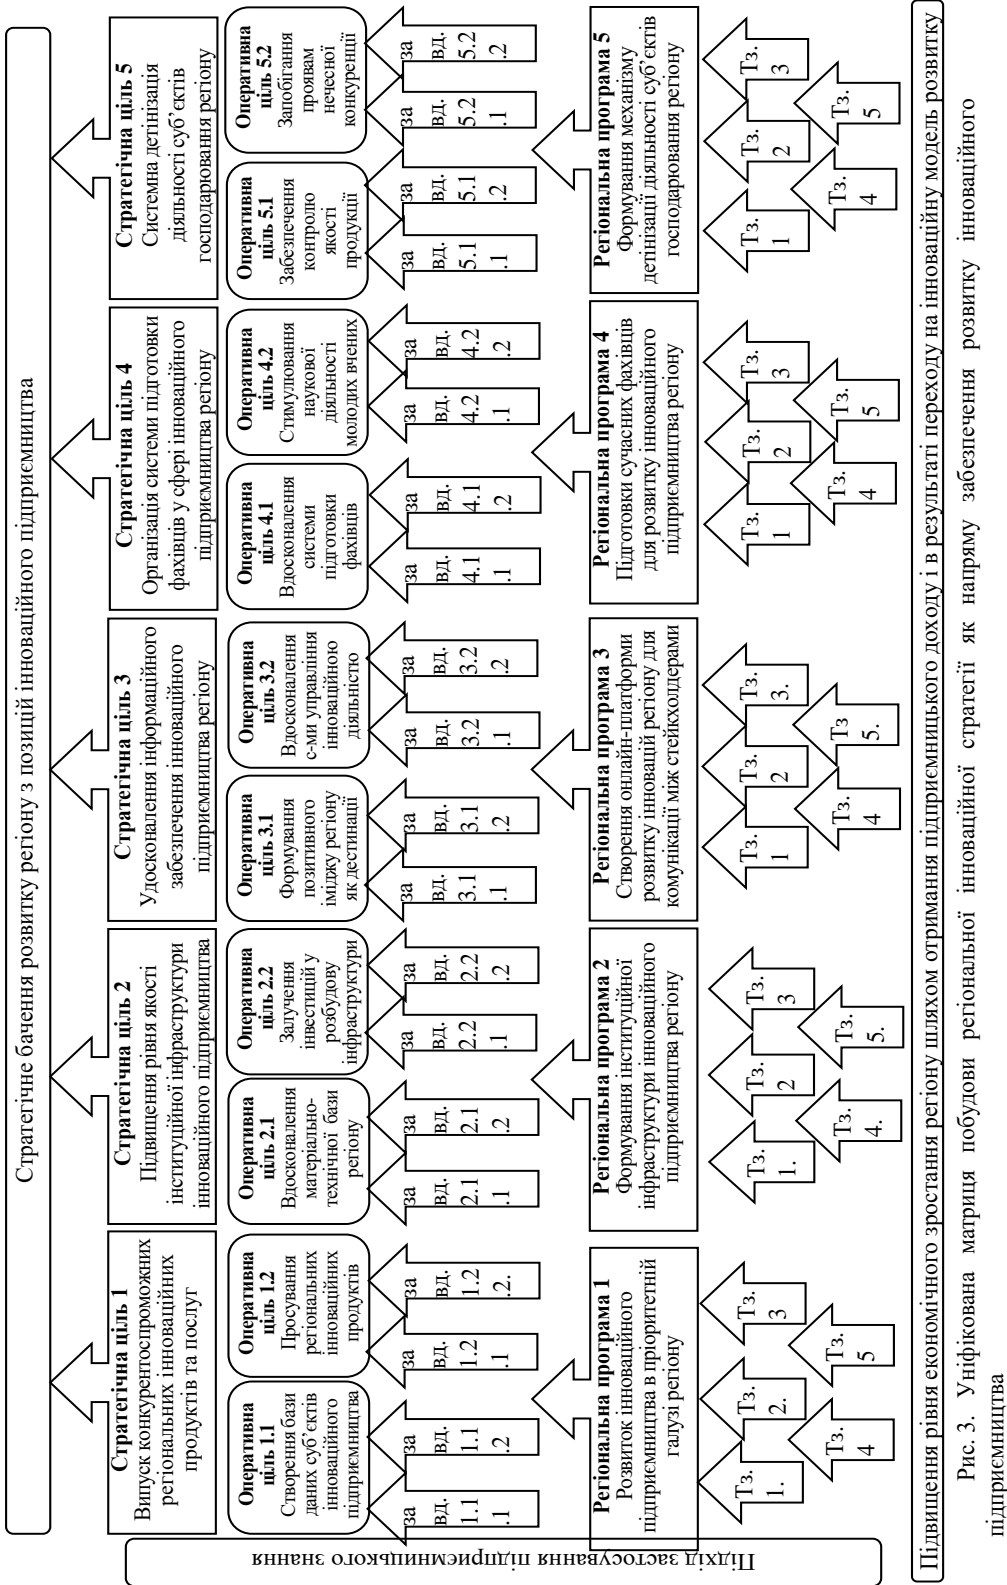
Стратегічне бачення розвитку регіону з позицій інноваційного підприємництва

**Стратегічна ціль 1** Випуск конкурентоспроможних регіональних інноваційних продуктів та послуг

**Стратегічна ціль 2** Підвищення рівня якості інституційної інфраструктури інноваційного підприємництва

**Стратегічна ціль 3** Удосконалення інформаційного забезпечення інноваційного підприємництва регіону

**Стратегічна ціль 4** Організація системи підготовки фахівців у сфері інноваційного підприємництва регіону

**Стратегічна ціль 5** Системна детінізація діяльності суб'єктів господарювання регіону

**Оперативна ціль 1.1** Створення бази даних суб'єктів інноваційного підприємництва

**Оперативна ціль 1.2** Просування регіональних інноваційних продуктів

**Оперативна ціль 2.1** Вдосконалення матеріально-технічної бази регіону

**Оперативна ціль 2.2** Залучення інвестицій у розбудову інфраструктури

**Оперативна ціль 3.1** Формування позитивного іміджу регіону як дестинації

**Оперативна ціль 3.2** Вдосконалення с-ми управління інноваційною діяльністю

**Оперативна ціль 4.1** Вдосконалення системи підготовки фахівців

**Оперативна ціль 4.2** Стимулювання наукової діяльності молодих вчених

**Оперативна ціль 5.1** Забезпечення контролю якості продукції

**Оперативна ціль 5.2** Запобігання проявам нечесної конкуренції

за вд. 1.1.1 за вд. 1.1.2 за вд. 1.2.1 за вд. 1.2.2. за вд. 2.1.1 за вд. 2.1.2 за вд. 2.2.1 за вд. 2.2.2 за вд. 3.1.1 за вд. 3.1.2 за вд. 3.2.1 за вд. 3.2.2 за вд. 4.1.1 за вд. 4.1.2 за вд. 4.2.1 за вд. 4.2.2 за вд. 5.1.1 за вд. 5.1.2 за вд. 5.2.1 за вд. 5.2.2

**Регіональна програма 1** Розвиток інноваційного підприємництва в пріоритетній галузі регіону

**Регіональна програма 2** Формування інституційної інфраструктури інноваційного підприємництва регіону

**Регіональна програма 3** Створення онлайн-платформи розвитку інновацій регіону для комунікації між стейкхолдерами

**Регіональна програма 4** Підготовки сучасних фахівців для розвитку інноваційного підприємництва регіону

**Регіональна програма 5** Формування механізму детінізації діяльності суб'єктів господарювання регіону

Тз. 1. Тз. 2. Тз. 3 Тз. 4 Тз. 5
Тз. 1. Тз. 2 Тз. 3 Тз. 4. Тз. 5.
Тз. 1 Тз. 2 Тз. 3. Тз. 4 Тз 5.
Тз. 1 Тз. 2 Тз. 3 Тз. 4 Тз. 5
Тз. 1 Тз. 2 Тз. 3 Тз. 4 Тз. 5

Підхід застосування підприємницького знання

Підвищення рівня економічного зростання регіону шляхом отримання підприємницького доходу і в результаті переходу на інноваційну модель розвитку

Рис. 3. Уніфікована матриця побудови регіональної інноваційної стратегії як напряму забезпечення розвитку інноваційного підприємництва